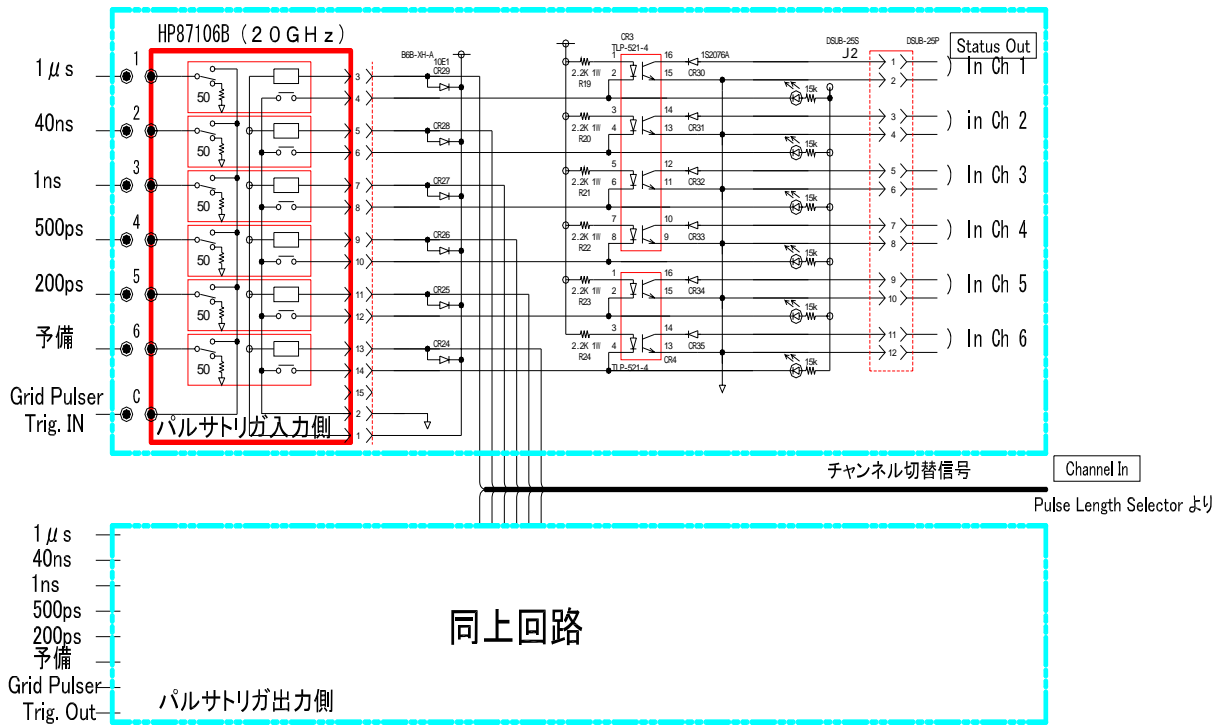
HP87106B（20GHz）

1μs
40ns
1ns
500ps
200ps
予備
Grid Pulser Trig. IN

1
2
3
4
5
6
C

50
50
50
50
50
50

パルサトリガ入力側

B6B-XH-A
10E1
CR29
CR28
CR27
CR26
CR25
CR24

3
4
5
6
7
8
9
10
11
12
13
14
15
2
1

CR3
TLP-521-4
2.2K 1W R19
2.2K 1W R20
2.2K 1W R21
2.2K 1W R22
2.2K 1W R23
2.2K 1W R24
TLP-521-4
CR4

1 2 3 4 5 6 7 8 1 2 3 4
16 15 14 13 12 11 10 9 16 15 14 13

1S2076A
CR30
CR31
CR32
CR33
CR34
CR35

15k
15k
15k
15k
15k
15k

DSUB-25S
J2
DSUB-25P

Status Out

1
2
3
4
5
6
7
8
9
10
11
12

In Ch 1
in Ch 2
In Ch 3
In Ch 4
In Ch 5
In Ch 6

チャンネル切替信号
Channel In
Pulse Length Selector より

1μs
40ns
1ns
500ps
200ps
予備
Grid Pulser
Trig. Out

同上回路

パルサトリガ出力側